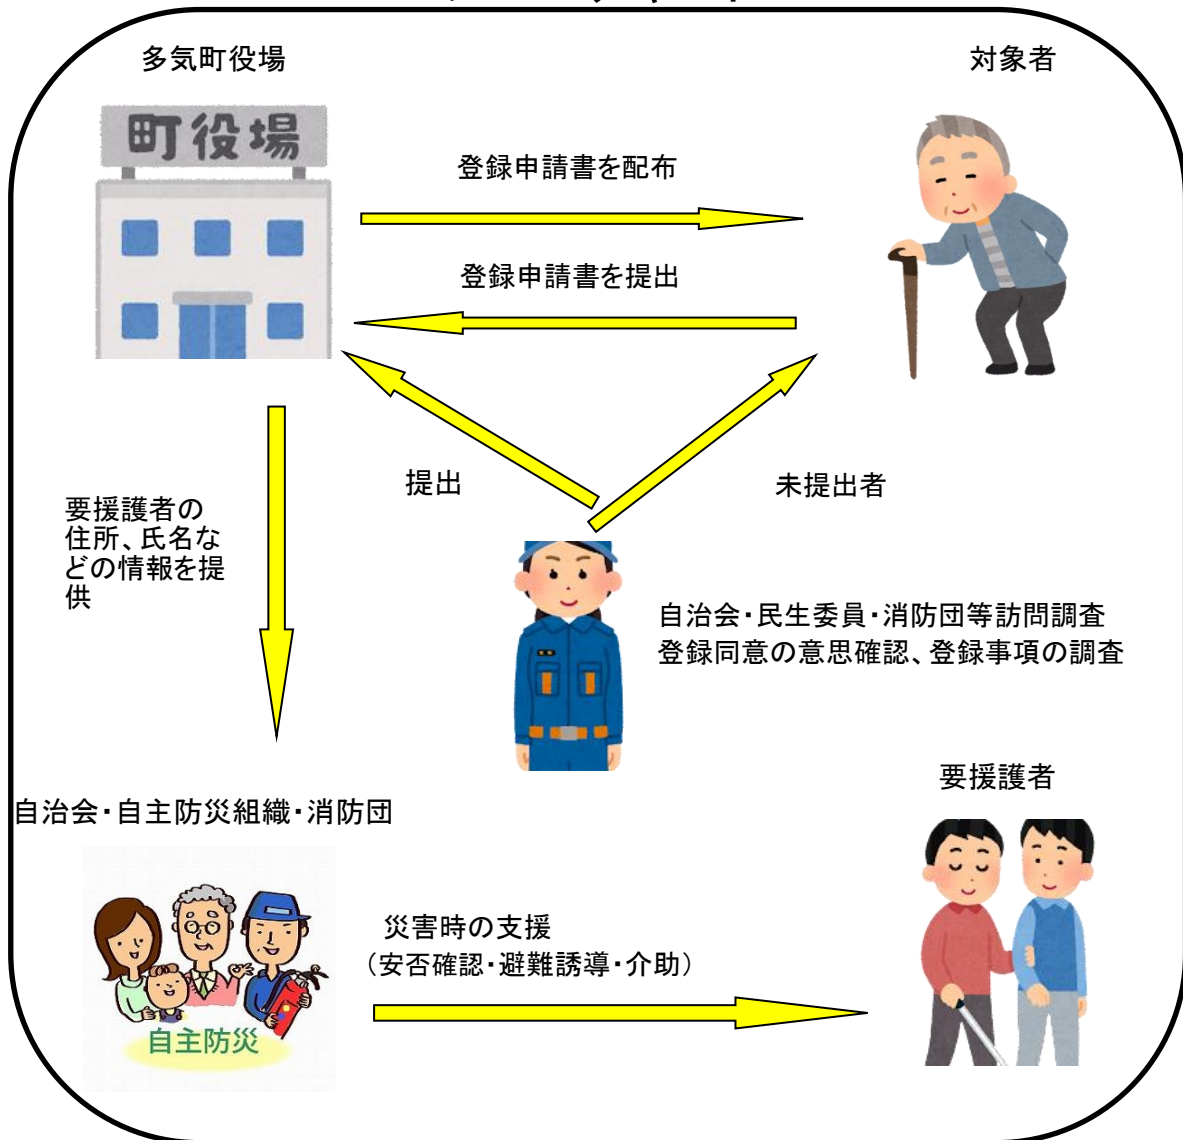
多気町役場

対象者

町役場

登録申請書を配布

登録申請書を提出

提出

未提出者

要援護者の住所、氏名などの情報を提供

自治会・民生委員・消防団等訪問調査
登録同意の意思確認、登録事項の調査

要援護者

自治会・自主防災組織・消防団

自主防災

災害時の支援
（安否確認・避難誘導・介助）